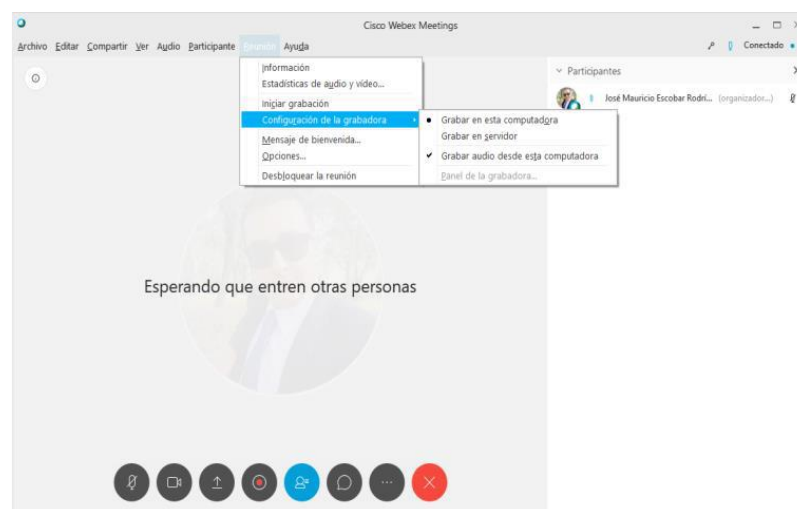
Cisco Webex Meetings

Archivo Editar Compartir Ver Audio Participante Reunión Ayuda

Conectado

Información
Estadísticas de audio y video...
Iniciar grabación
Configuración de la grabadora
Mensaje de bienvenida...
Opciones...
Desbloquear la reunión

Grabar en esta computadora
Grabar en servidor
Grabar audio desde esta computadora
Panel de la grabadora...

Participantes

José Mauricio Escobar Rodri... (organizador...)

Esperando que entren otras personas